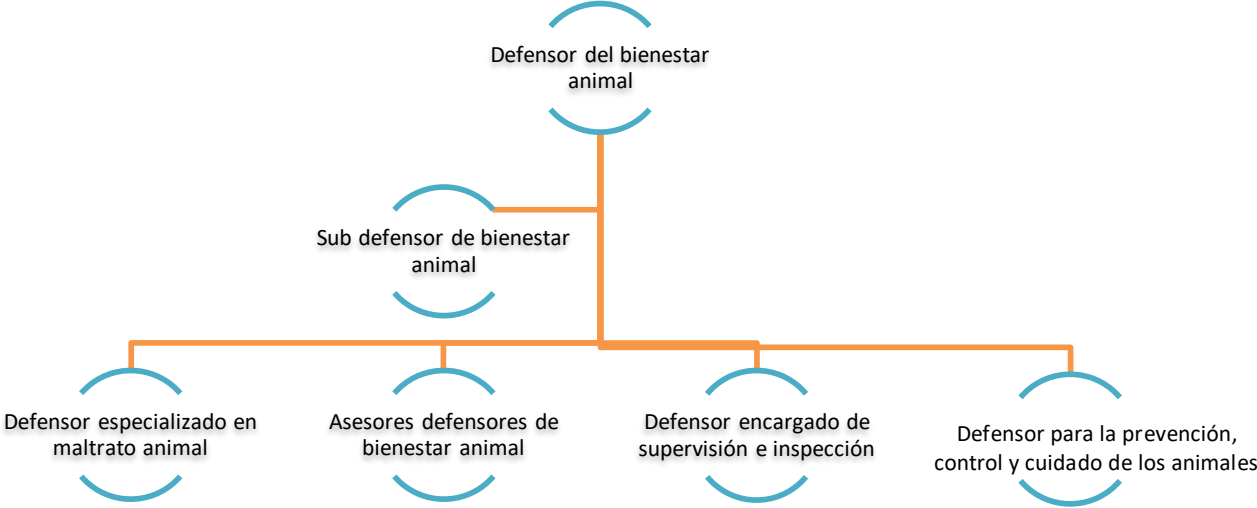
Defensor del bienestar animal

Sub defensor de bienestar animal

Defensor especializado en maltrato animal

Asesores defensores de bienestar animal

Defensor encargado de supervisión e inspección

Defensor para la prevención, control y cuidado de los animales